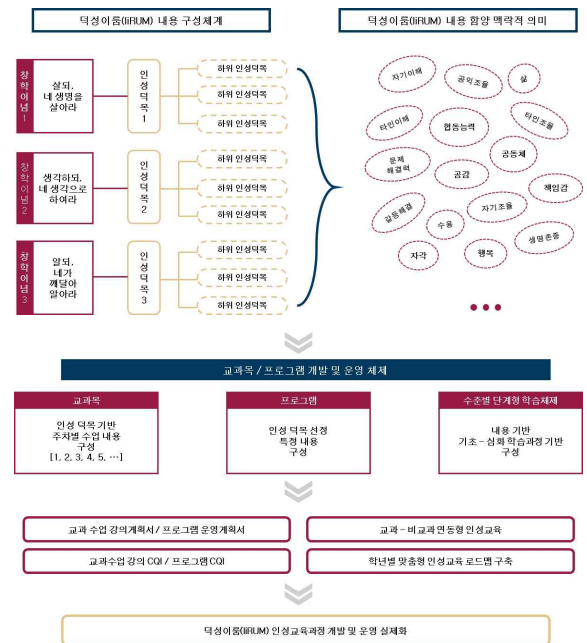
덕성이룸(IIRUM) 내용 구성체계

덕성이룸(IIRUM) 내용 함양 맥락적 의미

창학이념1

살되, 네 생명을 살아라

인성덕목 1

하위 인성덕목

하위 인성덕목

하위 인성덕목

창학이념2

생각하되, 네 생각으로 하여라

인성덕목 2

하위 인성덕목

하위 인성덕목

하위 인성덕목

창학이념3

알되, 네가 깨달아 알아라

인성덕목 3

하위 인성덕목

하위 인성덕목

하위 인성덕목

자기이해

공익초월

삶

타인이해

협동능력

타인초월

문제 해결력

공감

공동체

책임감

갈등해결

자기조율

수용

자각

행복

생명존중

교과목 / 프로그램 개발 및 운영 체제

교과목

인성 덕목 기반 주차별 수업 내용 구성 [1, 2, 3, 4, 5, …]

프로그램

인성 덕목 선정 특정 내용 구성

수준별 단계형 학습체제

내용 기반 기초-심화 학습과정 기반 구성

교과 수업 강의계획서 / 프로그램 운영계획서

교과-비교과연동형 인성교육

교과수업 강의 CQI / 프로그램 CQI

학년별 맞춤형 인성교육 로드맵 구축

덕성이룸(IIRUM) 인성교육과정 개발 및 운영 실제화